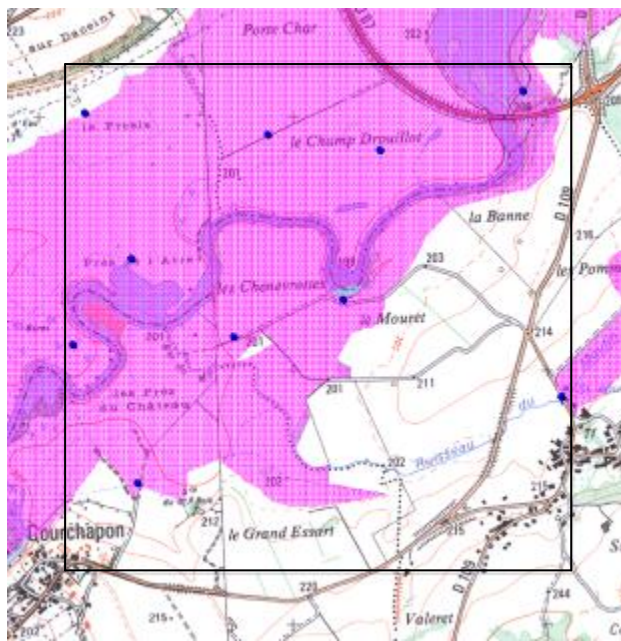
223
sur Dageins
Porte Char
202
la Praie
le Champ Drouillot
201
la Banne
D 109
216
Prés à l'Arin
203
les Pomm
les Chenevrottes
199
Mouret
214
201
201
201
211
les Prés du Château
202
202
Gourchapon
212
le Grand Essart
215
220
D 109
Valeret
244
215
202